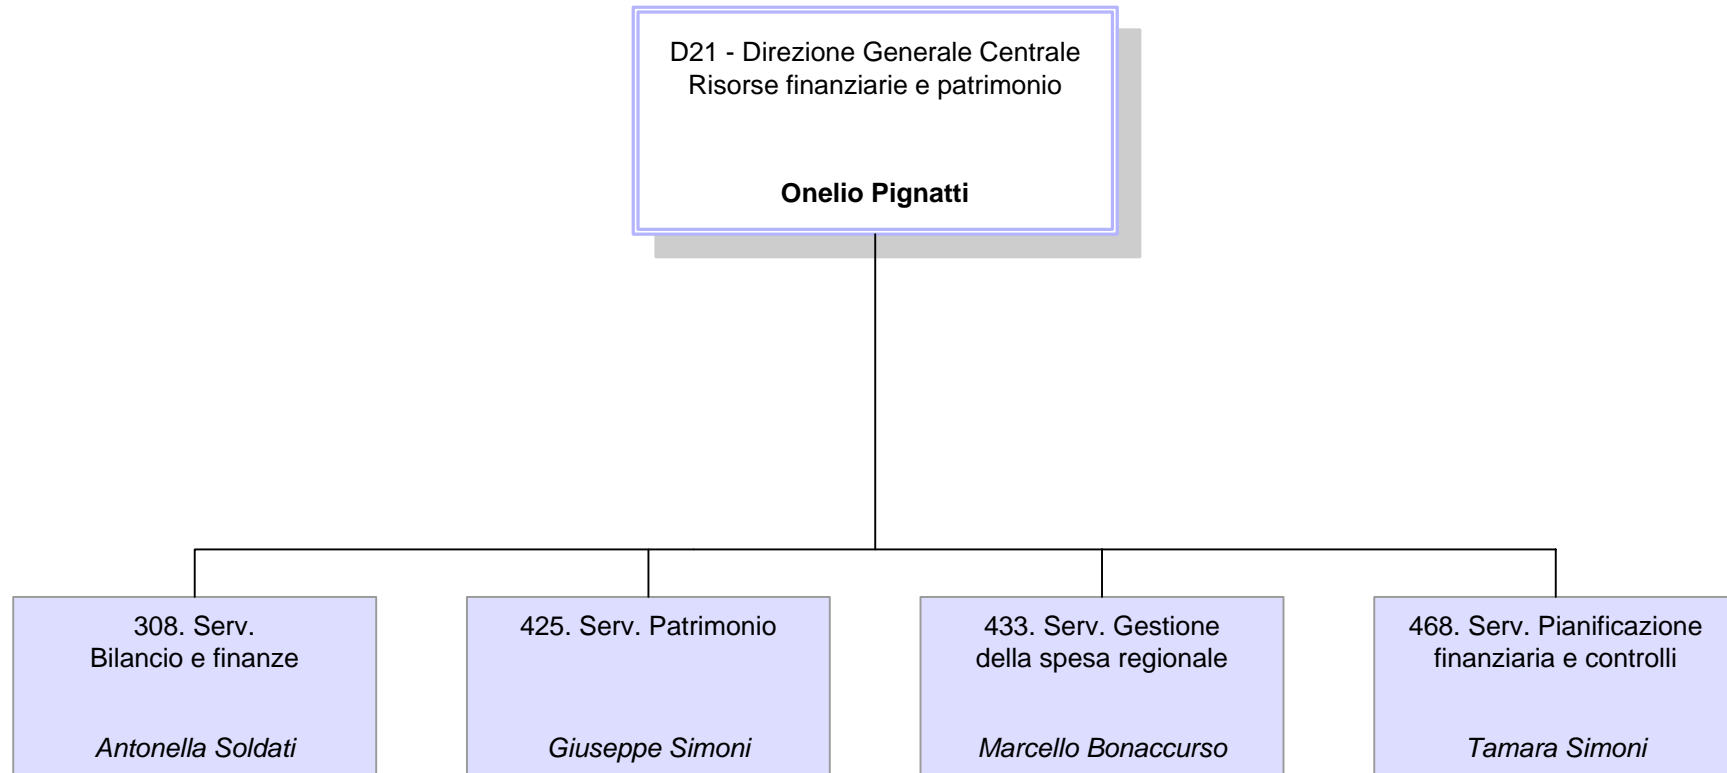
D21 - Direzione Generale Centrale
Risorse finanziarie e patrimonio

**Onelio Pignatti**

308. Serv.
Bilancio e finanze

*Antonella Soldati*

425. Serv. Patrimonio

*Giuseppe Simoni*

433. Serv. Gestione
della spesa regionale

*Marcello Bonaccurso*

468. Serv. Pianificazione
finanziaria e controlli

*Tamara Simoni*